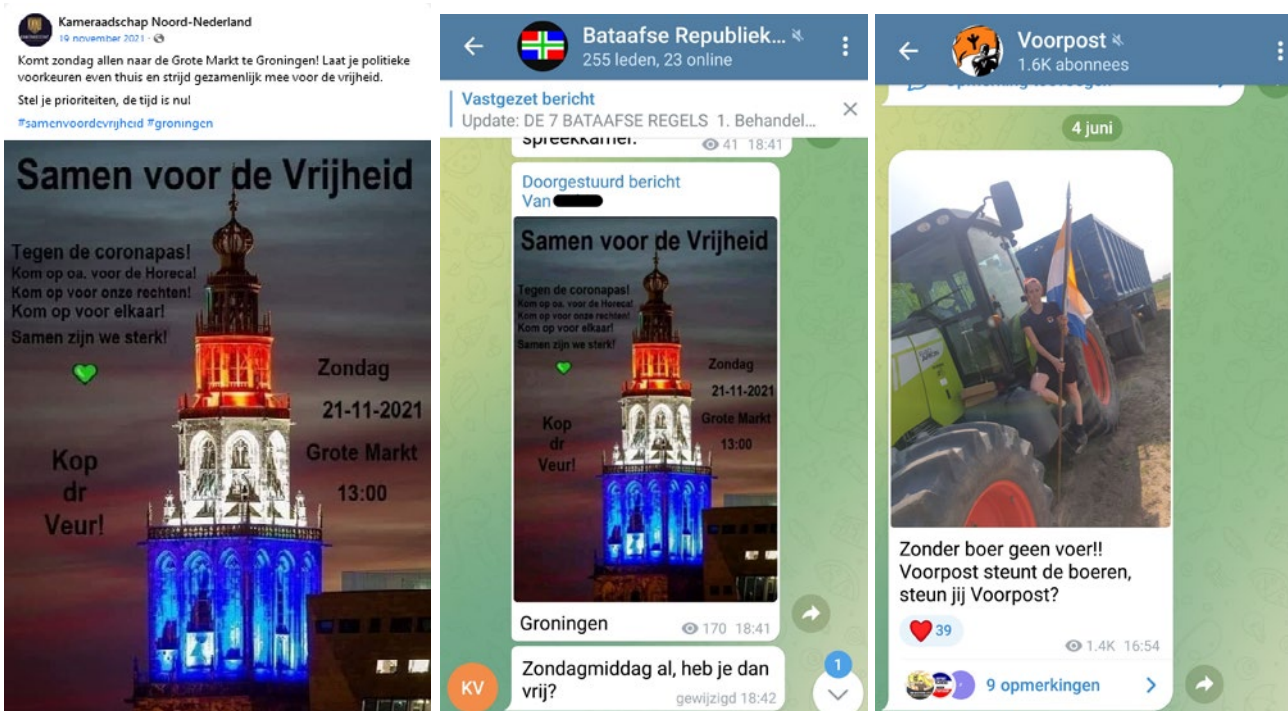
Kameraadschap Noord-Nederland
19 november 2021 ·

Komt zondag allen naar de Grote Markt te Groningen! Laat je politieke voorkeuren even thuis en strijd gezamenlijk mee voor de vrijheid.

Stel je prioriteiten, de tijd is nu!

#samenvoordevrijheid #groningen

Samen voor de Vrijheid

Tegen de coronapas!
Kom op oa. voor de Horeca!
Kom op voor onze rechten!
Kom op voor elkaar!
Samen zijn we sterk!

Zondag
21-11-2021
Grote Markt
13:00

Kop dr Veur!

Bataafse Republiek...
255 leden, 23 online

Vastgezet bericht
Update: DE 7 BATAAFSE REGELS 1. Behandel...

spreekkamer.
41 18:41

Doorgestuurd bericht
Van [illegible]

Samen voor de Vrijheid

Tegen de coronapas!
Kom op oa. voor de Horeca!
Kom op voor onze rechten!
Kom op voor elkaar!
Samen zijn we sterk!

Zondag
21-11-2021
Grote Markt
13:00

Kop dr Veur!

Groningen
170 18:41

KV
Zondagmiddag al, heb je dan vrij?
gewijzigd 18:42

1

Voorpost
1.6K abonnees

4 juni

Zonder boer geen voer!! Voorpost steunt de boeren, steun jij Voorpost?

39
1.4K 16:54

9 opmerkingen